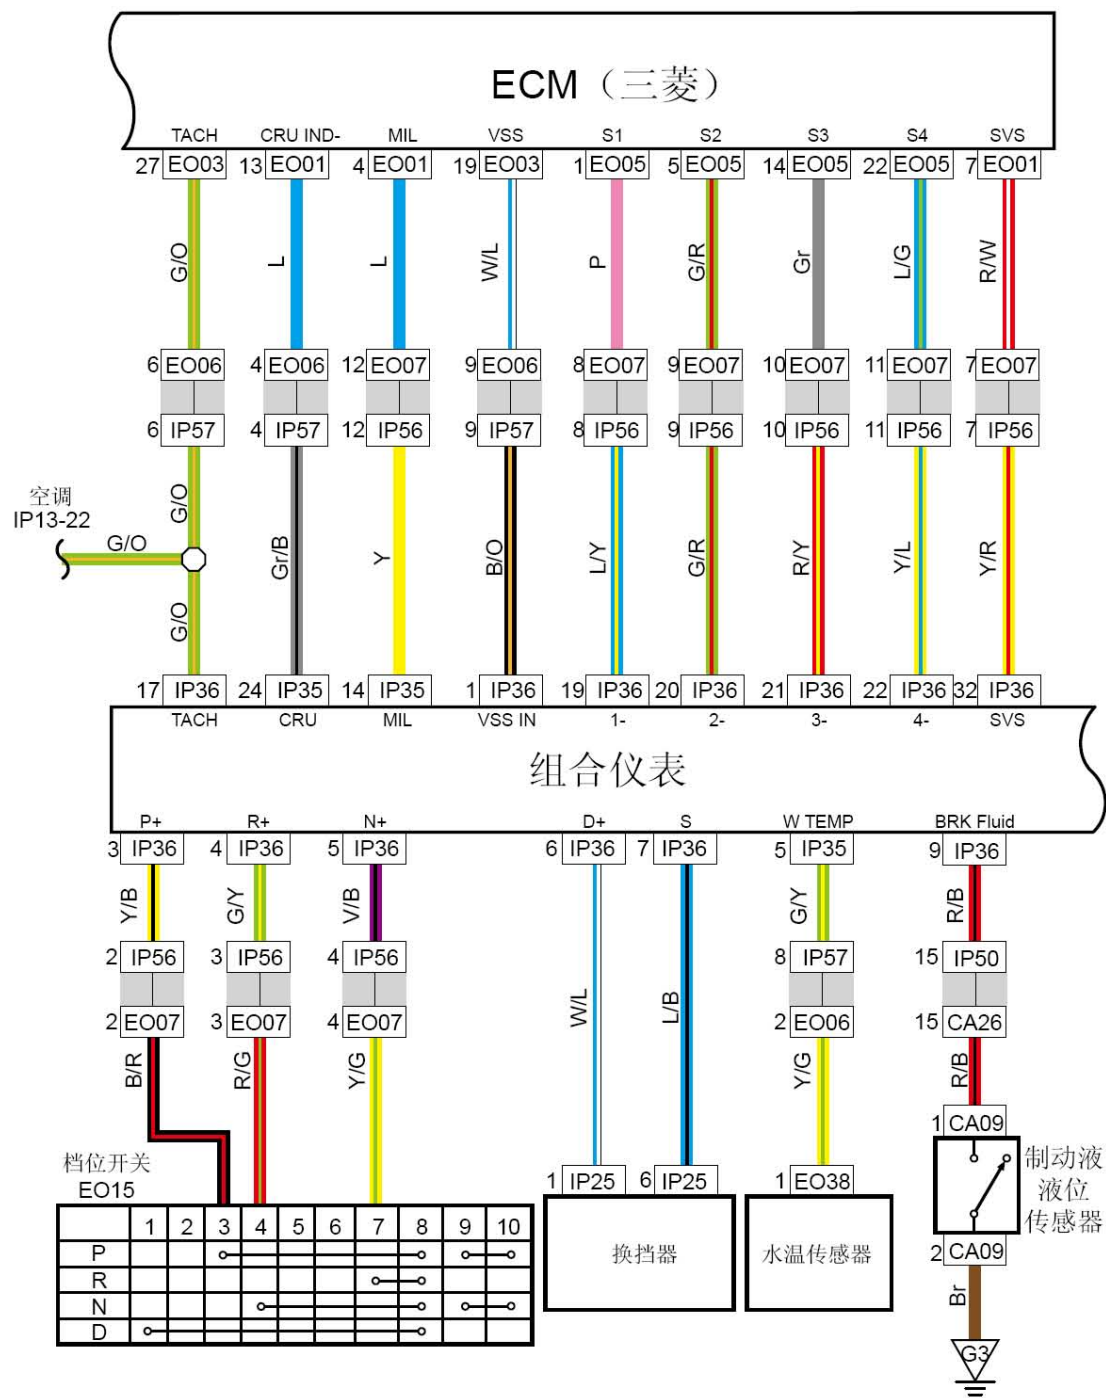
ECM（三菱）

TACH CRU IND- MIL VSS S1 S2 S3 S4 SVS

27 EO03 13 EO01 4 EO01 19 EO03 1 EO05 5 EO05 14 EO05 22 EO05 7 EO01

G/O L L W/L P G/R Gr L/G R/W

6 EO06 4 EO06 12 EO07 9 EO06 8 EO07 9 EO07 10 EO07 11 EO07 7 EO07

6 IP57 4 IP57 12 IP56 9 IP57 8 IP56 9 IP56 10 IP56 11 IP56 7 IP56

空调
IP13-22
G/O

G/O Gr/B Y B/O L/Y G/R R/Y Y/L Y/R

G/O

17 IP36 24 IP35 14 IP35 1 IP36 19 IP36 20 IP36 21 IP36 22 IP36 32 IP36

TACH CRU MIL VSS IN 1- 2- 3- 4- SVS

组合仪表

P+ R+ N+ D+ S W TEMP BRK Fluid

3 IP36 4 IP36 5 IP36 6 IP36 7 IP36 5 IP35 9 IP36

Y/B G/Y V/B R/B G/Y

2 IP56 3 IP56 4 IP56 8 IP57 15 IP50

2 EO07 3 EO07 4 EO07 2 EO06 15 CA26

B/R R/G Y/G W/L L/B Y/G R/B

1 CA09

制动液
液位
传感器

档位开关
EO15

1 IP25 6 IP25 1 EO38

2 CA09

| | 1 | 2 | 3 | 4 | 5 | 6 | 7 | 8 | 9 | 10 |
|---|---|---|---|---|---|---|---|---|---|---|
| P | | | | | | | | | | |
| R | | | | | | | | | | |
| N | | | | | | | | | | |
| D | | | | | | | | | | |

换挡器

水温传感器

Br

G3